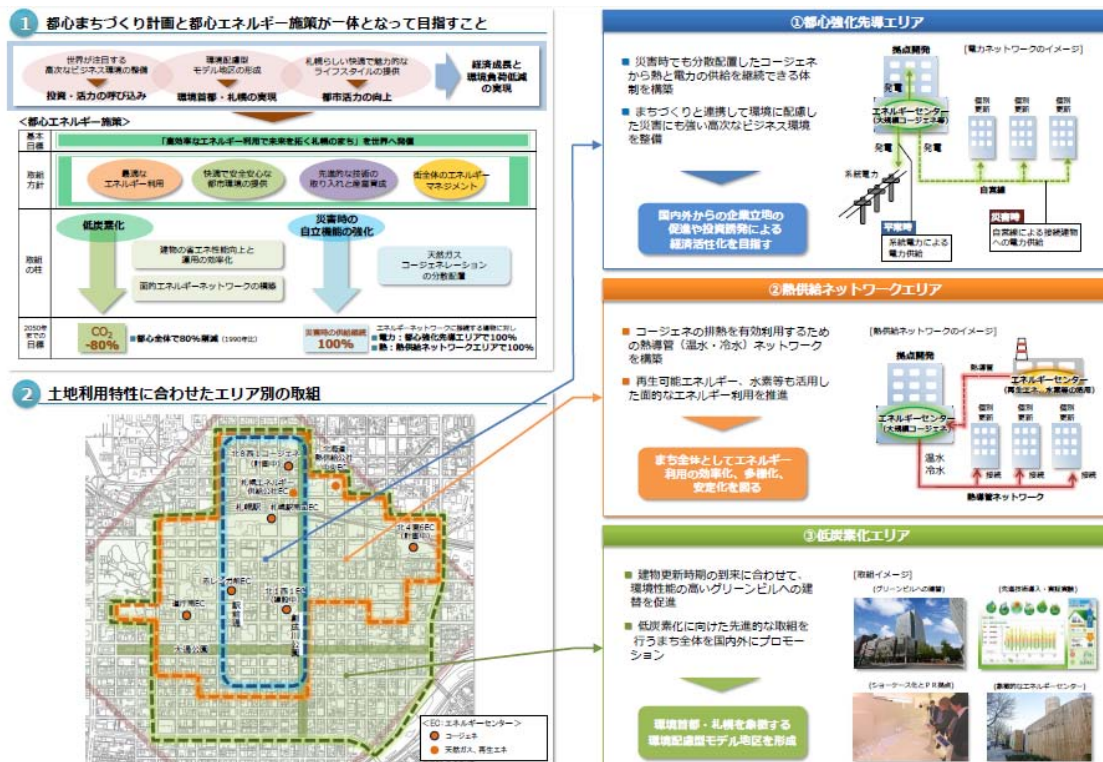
1 都心まちづくり計画と都心エネルギー施策が一体となって目指すこと

世界が注目する高次なビジネス環境の整備
投資・活力の呼び込み

環境配慮型モデル地区の形成
環境首都・札幌の実現

札幌らしい快適で魅力的なライフスタイルの提供
都市活力の向上

経済成長と環境負荷低減の実現

＜都心エネルギー施策＞

基本目標
「高効率なエネルギー利用で未来を拓く札幌のまち」を世界へ発信

取組方針
最適なエネルギー利用
快適で安全安心な都市環境の提供
先進的な技術の取り入れと産業育成
街全体のエネルギーマネジメント

取組の柱
低炭素化
建物の省エネ性能向上と運用の効率化
面的エネルギーネットワークの構築
災害時の自立機能の強化
天然ガスコージェネレーションの分散配置

2050年までの目標
$CO_2$ -80%
■都心全体で80%削減（1990年比）
災害時の供給継続 100%
エネルギーネットワークに接続する建物に対し
■電力：都心強化先導エリアで100%
■熱：熱供給ネットワークエリアで100%

2 土地利用特性に合わせたエリア別の取組

北8西1コージェネ（計画中）
札幌エネルギー供給公社EC
札幌駅
札幌駅南口EC
赤れんがEC
道庁南EC
北2西4EC
北1西1EC（計画中）
北4東6EC（計画中）
大通公園
創成川通
駅前通
中央配給公社EC

＜EC：エネルギーセンター＞
コージェネ
天然ガス、再生エネ

①都心強化先導エリア

■ 災害時でも分散配置したコージェネから熱と電力の供給を継続できる体制を構築
■ まちづくりと連携して環境に配慮した災害にも強い高次なビジネス環境を整備

国内外からの企業立地の促進や投資誘発による経済活性化を目指す

[電力ネットワークのイメージ]
拠点開発
発電
エネルギーセンター（大規模コージェネ等）
個別更新
個別更新
個別更新
系統電力
発電
発電
自営線
平常時
系統電力による電力供給
災害時
自営線による接続建物への電力供給

②熱供給ネットワークエリア

■ コージェネの排熱を有効利用するための熱導管（温水・冷水）ネットワークを構築
■ 再生可能エネルギー、水素等も活用した面的なエネルギー利用を推進

まち全体としてエネルギー利用の効率化、多様化、安定化を図る

[熱供給ネットワークのイメージ]
拠点開発
熱導管
エネルギーセンター（再生エネ、水素等の活用）
エネルギーセンター（大規模コージェネ）
個別更新
個別更新
個別更新
温水
冷水
接続
接続
接続
熱導管ネットワーク

③低炭素化エリア

■ 建物更新時期の到来に合わせて、環境性能の高いグリーンビルへの建替を促進
■ 低炭素化に向けた先進的な取組を行うまち全体を国内外にプロモーション

環境首都・札幌を象徴する環境配慮型モデル地区を形成

[取組イメージ]
（グリーンビルへの建替）
（先進技術導入・見える化）
（ショーケース化とPR活動）
（象徴的なエネルギーセンター）